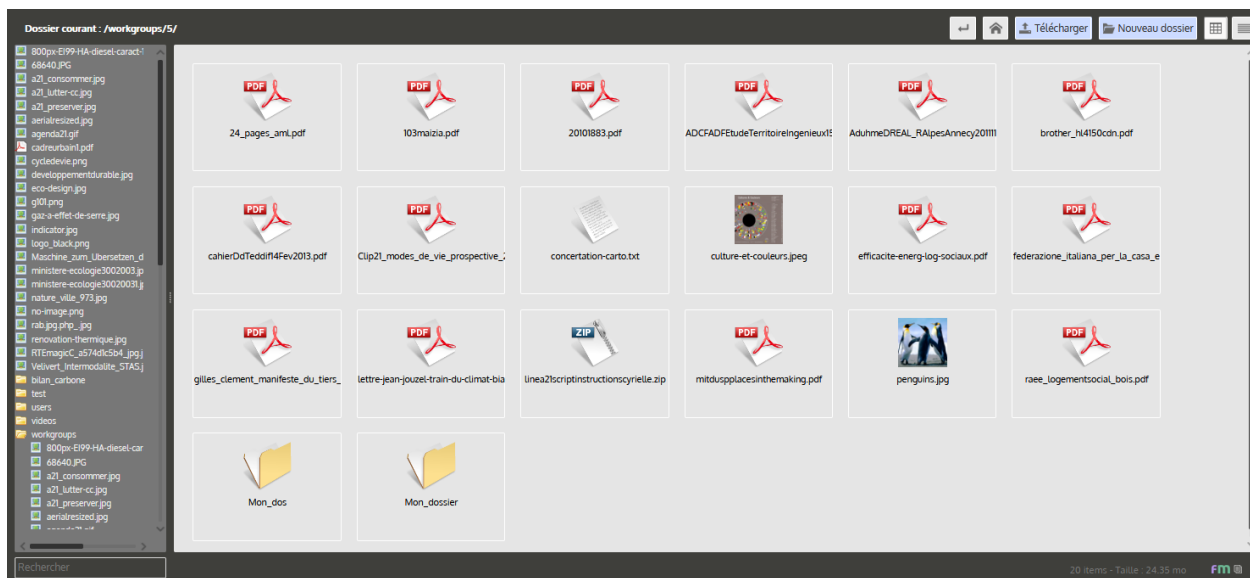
Dossier courant : /workgroups/5/

Télécharger
Nouveau dossier

800px-EI99-HA-diesel-caract-
68640.JPG
a21_consommer.jpg
a21_lutter-cc.jpg
a21_preserver.jpg
aerialresized.jpg
agenda21.gif
cadreurbain1.pdf
cycledevie.png
developpementdurable.jpg
eco-design.jpg
g101.png
gaz-a-effet-de-serre.jpg
indicator.jpg
logo_black.png
Maschine_zum_Ubersetzen_d
ministere-ecologie3002003.jp
ministere-ecologie30020031.j
nature_ville_973.jpg
no-image.png
rab.jpg.php_.jpg
renovation-thermique.jpg
RTEmagicC_a574d1c5b4_jpg.j
Velivert_Intermodalite_STAS.j
bilan_carbone
test
users
videos
workgroups
800px-EI99-HA-diesel-car
68640.JPG
a21_consommer.jpg
a21_lutter-cc.jpg
a21_preserver.jpg
aerialresized.jpg
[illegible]

Rechercher

PDF
24_pages_aml.pdf
PDF
103maizia.pdf
PDF
20101883.pdf
PDF
ADCFADFEtudeTerritoireIngenieux15
PDF
AduhmeDREAL_RAlpesAnnecy20111
PDF
brother_hl4150cdn.pdf
PDF
cahierDdTeddif14Fev2013.pdf
PDF
Clip21_modes_de_vie_prospective_
concertation-carto.txt
culture-et-couleurs.jpeg
PDF
efficacite-energ-log-sociaux.pdf
PDF
federazione_italiana_per_la_casa_e
PDF
gilles_clement_manifeste_du_tiers_
PDF
lettre-jean-jouzel-train-du-climat-bia
ZIP
linea21scriptinstructionscyrielle.zip
PDF
mitdusplacesinthemaking.pdf
penguins.jpg
PDF
raee_logementsocial_bois.pdf
Mon_dos
Mon_dossier

20 items - Taille : 24.35 mo
FM